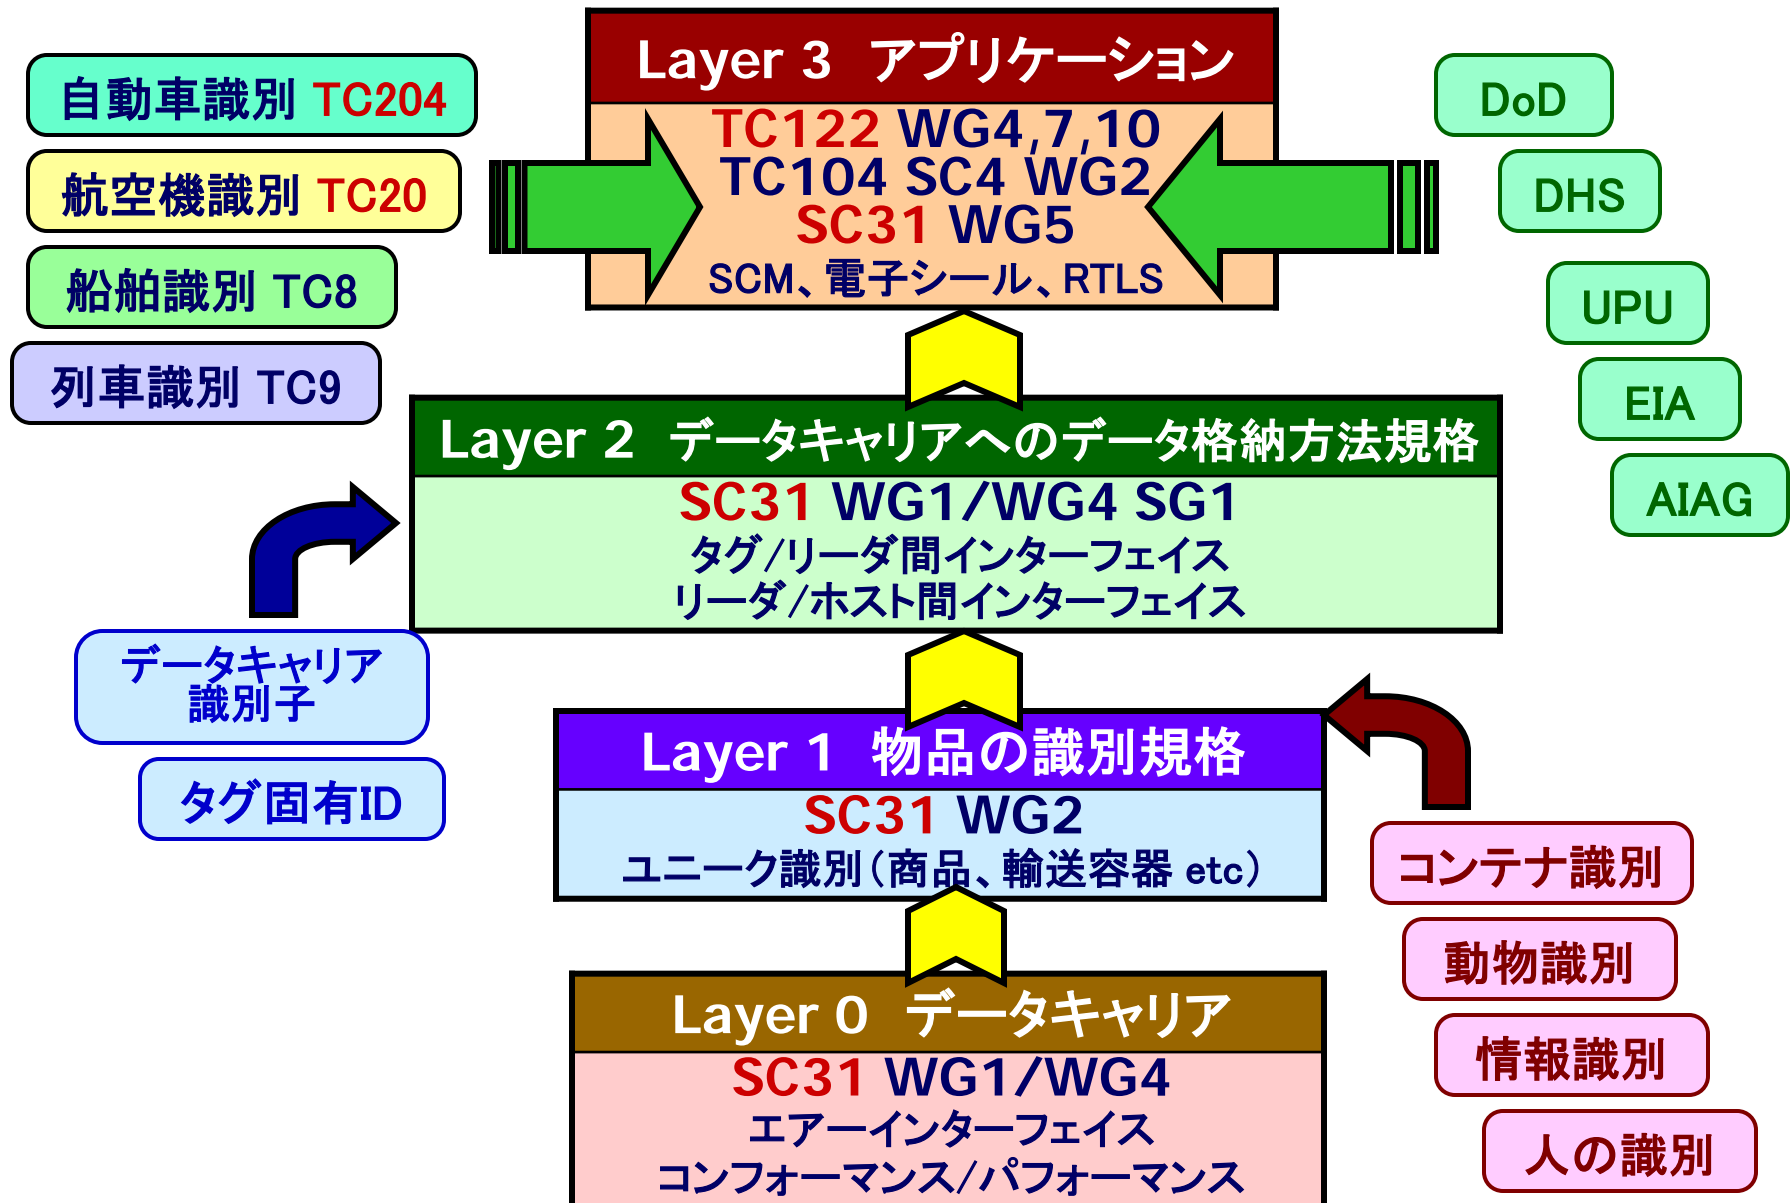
自動車識別 TC204

航空機識別 TC20

船舶識別 TC8

列車識別 TC9

Layer 3 アプリケーション

TC122 WG4,7,10
TC104 SC4 WG2
SC31 WG5
SCM、電子シール、RTLS

DoD

DHS

UPU

EIA

AIAG

Layer 2 データキャリアへのデータ格納方法規格

SC31 WG1/WG4 SG1
タグ/リーダ間インターフェイス
リーダ/ホスト間インターフェイス

データキャリア識別子

タグ固有ID

Layer 1 物品の識別規格

SC31 WG2
ユニーク識別（商品、輸送容器 etc）

コンテナ識別

動物識別

情報識別

人の識別

Layer 0 データキャリア

SC31 WG1/WG4
エアーインターフェイス
コンフォーマンス/パフォーマンス